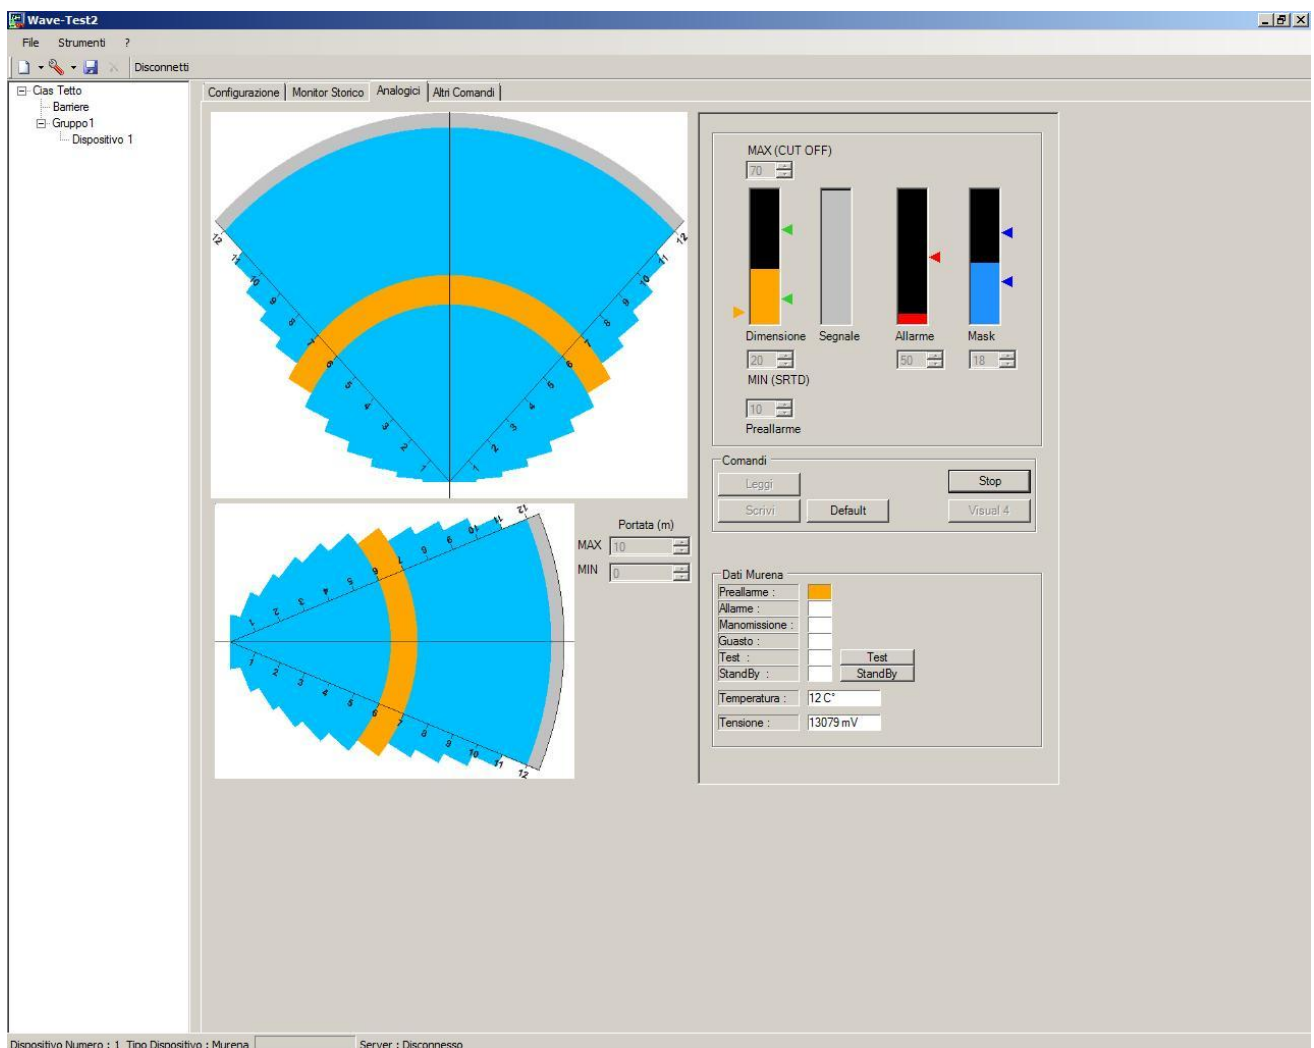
Wave-Test2

File Strumenti ?

Disconnetti

Cias Tetto
Barriere
Gruppo1
Dispositivo 1

Configurazione | Monitor Storico | Analogici | Altri Comandi

12 11 10 9 8 7 6 5 4 3 2 1
1 2 3 4 5 6 7 8 9 10 11 12

1 2 3 4 5 6 7 8 9 10 11 12
1 2 3 4 5 6 7 8 9 10 11 12

Portata (m)
MAX 10
MIN 0

MAX (CUT OFF)
70
Dimensione Segnale Allarme Mask
20 50 18
MIN (SRTD)
10
Preallarme

Comandi
Leggi Stop
Scrivi Default Visual 4

Dati Murena
Preallarme :
Allarme :
Manomissione :
Guasto :
Test :
StandBy :
Test
StandBy
Temperatura : 12 C°
Tensione : 13079 mV

Dispositivo Numero : 1 Tipo Dispositivo : Murena Server : Disconnesso